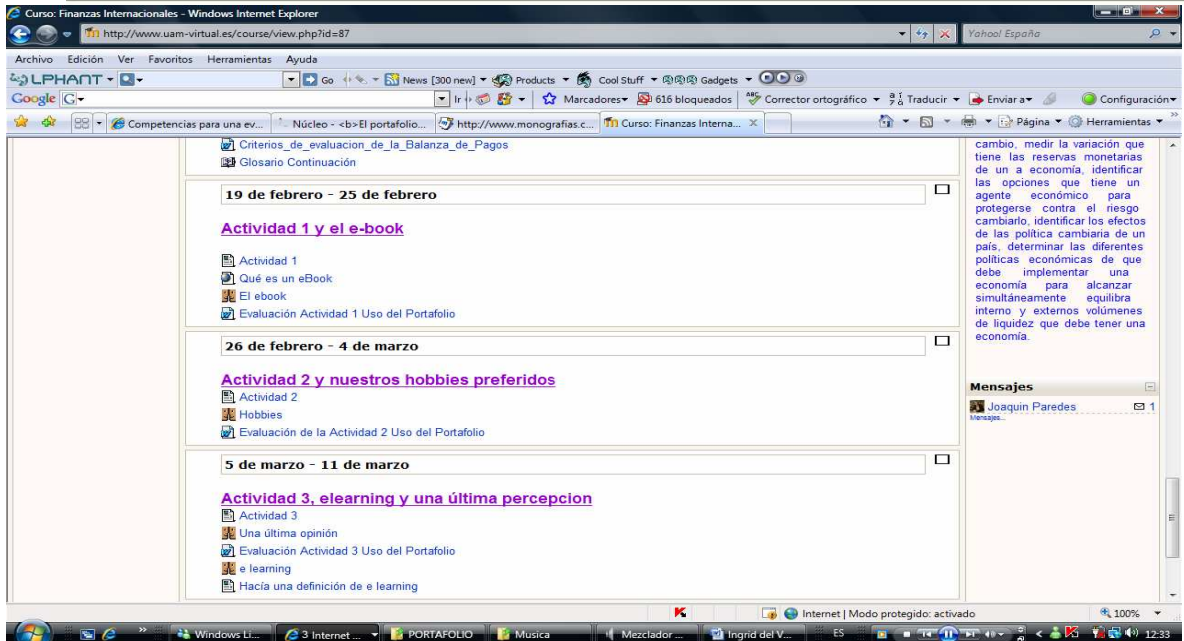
Curso: Finanzas Internacionales - Windows Internet Explorer
http://www.uam-virtual.es/course/view.php?id=87
Yahoo! España
Archivo Edición Ver Favoritos Herramientas Ayuda
LPHANT
Go News [300 new] Products Cool Stuff Gadgets
Google G
Ir Marcadores 616 bloqueados Corrector ortográfico Traducir Enviar a Configuración
Competencias para una ev... Núcleo - <b>El portafolio... http://www.monografias.c... Curso: Finanzas Interna...
Página Herramientas

Criterios_de_evaluacion_de_la_Balanza_de_Pagos
Glosario Continuación

19 de febrero - 25 de febrero

Actividad 1 y el e-book
Actividad 1
Qué es un eBook
El ebook
Evaluación Actividad 1 Uso del Portafolio

26 de febrero - 4 de marzo

Actividad 2 y nuestros hobbies preferidos
Actividad 2
Hobbies
Evaluación de la Actividad 2 Uso del Portafolio

5 de marzo - 11 de marzo

Actividad 3, elearning y una última percepcion
Actividad 3
Una última opinión
Evaluación Actividad 3 Uso del Portafolio
e learning
Hacía una definición de e learning

cambio, medir la variación que tiene las reservas monetarias de un a economía, identificar las opciones que tiene un agente económico para protegerse contra el riesgo cambiarlo, identificar los efectos de las política cambiaria de un país, determinar las diferentes políticas económicas de que debe implementar una economía para alcanzar simultáneamente equilibra interno y externos volúmenes de liquidez que debe tener una economía.

Mensajes
Joaquin Paredes 1
Mensajes...

Internet | Modo protegido: activado
100%
Windows Li... 3 Internet ... PORTAFOLIO Musica Mezclador ... Ingrid del V... ES 12:33